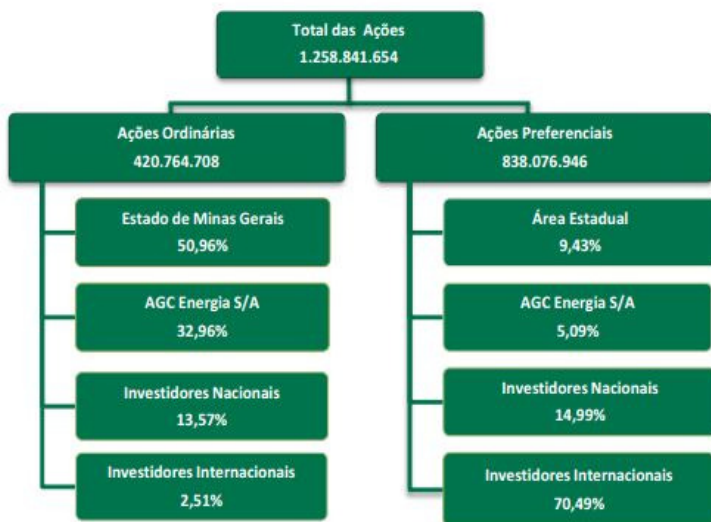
Total das Ações
1.258.841.654

Ações Ordinárias
420.764.708

Estado de Minas Gerais
50,96%

AGC Energia S/A
32,96%

Investidores Nacionais
13,57%

Investidores Internacionais
2,51%

Ações Preferenciais
838.076.946

Área Estadual
9,43%

AGC Energia S/A
5,09%

Investidores Nacionais
14,99%

Investidores Internacionais
70,49%